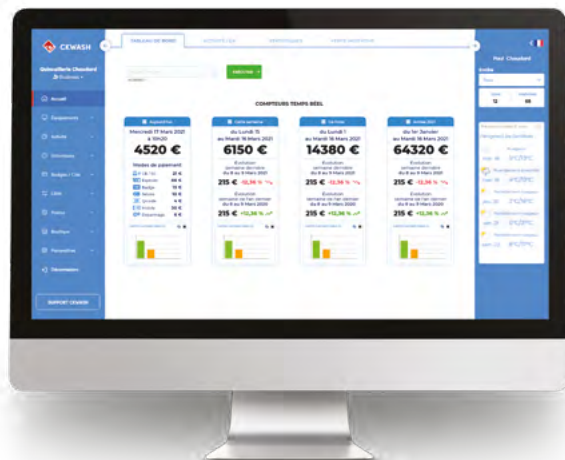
CKWASH

Blanchisserie Chaudard

Accueil

Equipements

Activité

Utilisateurs

Badges / Clés

Clés

Promo

Boutique

Paramètres

Déconnexion

SUPPORT CKWASH

TABLEAU DE BORD

COMPTEURS TEMPS RÉEL

Aujourd'hui

Mercredi 17 Mars 2021 à 10h20

4520 €

Modes de paiement

Cette semaine

du Lundi 15 au Mardi 16 Mars 2021

6150 €

Evolution semaine dernière

215 €

215 €

Ce mois

du Lundi 1 au Mardi 16 Mars 2021

14380 €

215 €

215 €

Année 2021

du 1er Janvier au Mardi 16 Mars 2021

64320 €

215 €

215 €

Paul Chaudard

12

05